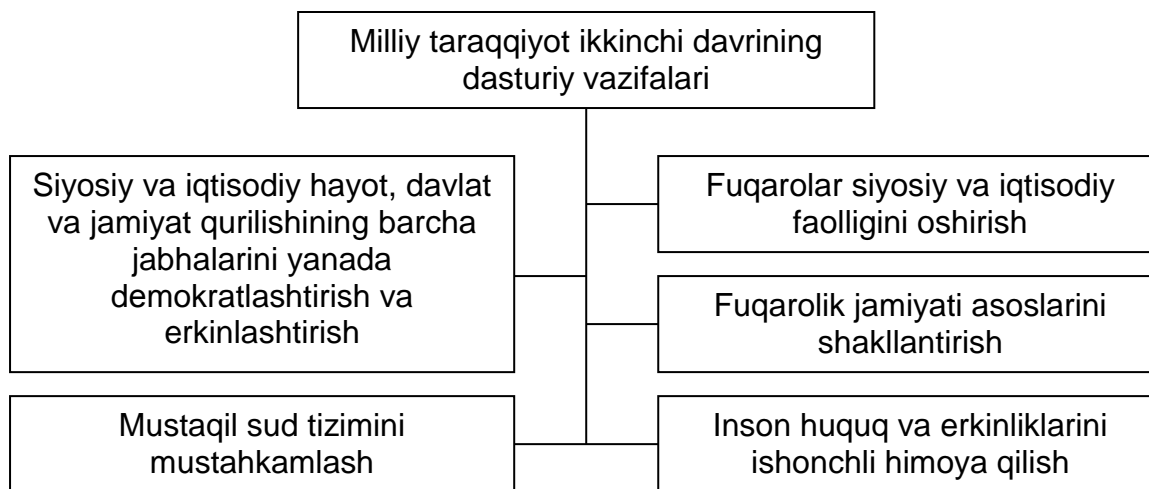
Milliy taraqqiyot ikkinchi davrining dasturiy vazifalari

Siyosiy va iqtisodiy hayot, davlat va jamiyat qurilishining barcha jabhalarini yanada demokratlashtirish va erkinlashtirish

Fuqarolar siyosiy va iqtisodiy faolligini oshirish

Fuqarolik jamiyati asoslarini shakllantirish

Mustaqil sud tizimini mustahkamlash

Inson huquq va erkinliklarini ishonchli himoya qilish